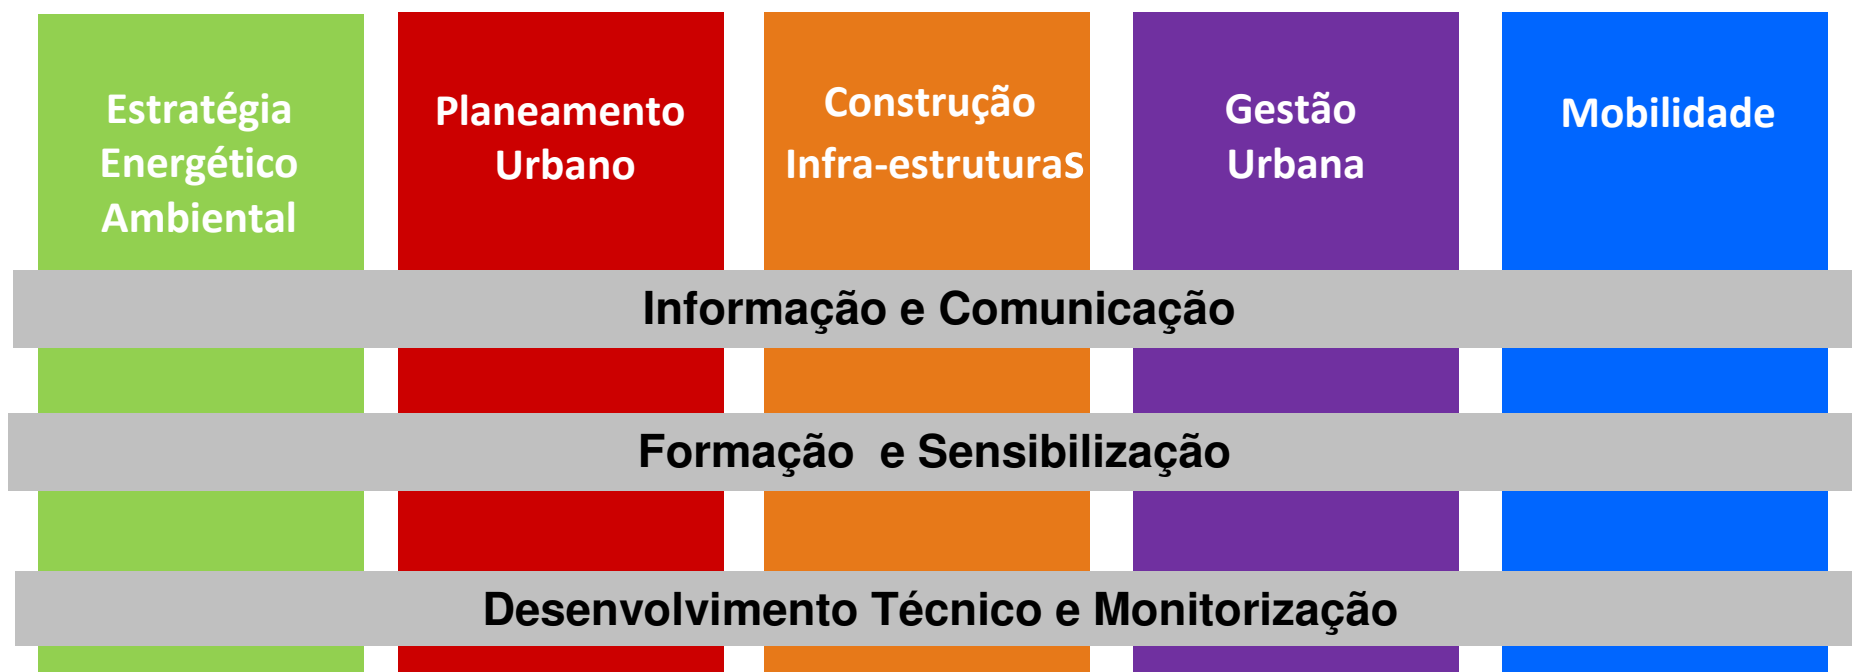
Estratégia Energético Ambiental

Planeamento Urbano

Construção Infra-estruturaS

Gestão Urbana

Mobilidade

Informação e Comunicação

Formação e Sensibilização

Desenvolvimento Técnico e Monitorização